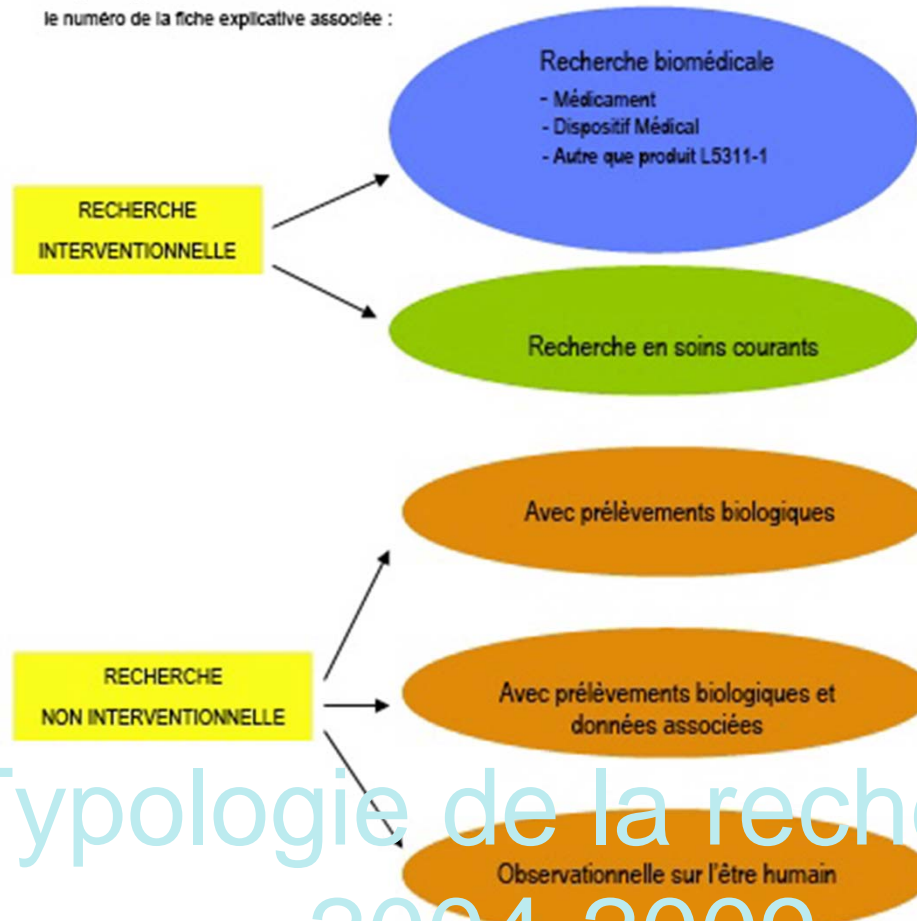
le numéro de la fiche explicative associée :

RECHERCHE INTERVENTIONNELLE

Recherche biomédicale
- Médicament
- Dispositif Médical
- Autre que produit L5311-1

Recherche en soins courants

RECHERCHE NON INTERVENTIONNELLE

Avec prélèvements biologiques

Avec prélèvements biologiques et données associées

Observationnelle sur l'être humain

Typologie de la reche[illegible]

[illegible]